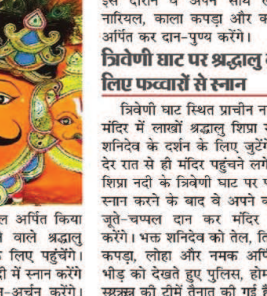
इस दौरान वे अपने साथ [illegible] नारियल, काला कपड़ा और व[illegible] अर्पित कर दान-पुण्य करेंगे।

त्रिवेणी घाट पर श्रद्धालु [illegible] लिए फव्वारों से स्नान

त्रिवेणी घाट स्थित प्राचीन न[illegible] मंदिर में लाखों श्रद्धालु शिप्रा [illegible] शनिदेव के दर्शन के लिए जुटें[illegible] देर रात से ही मंदिर पहुंचने लगे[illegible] शिप्रा नदी के त्रिवेणी घाट पर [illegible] स्नान करने के बाद वे अपने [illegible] जूते-चप्पल दान कर मंदिर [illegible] करेंगे। भक्त शनिदेव को तेल, ति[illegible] कपड़ा, लोहा और नमक अ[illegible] भीड़ को देखते हुए पुलिस, होम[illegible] सुरक्षा की टीमें तैनात की गई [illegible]

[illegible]ल अर्पित किया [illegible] वाले श्रद्धालु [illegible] लिए पहुंचेंगे। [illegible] में स्नान करेंगे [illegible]-अर्चन करेंगे।